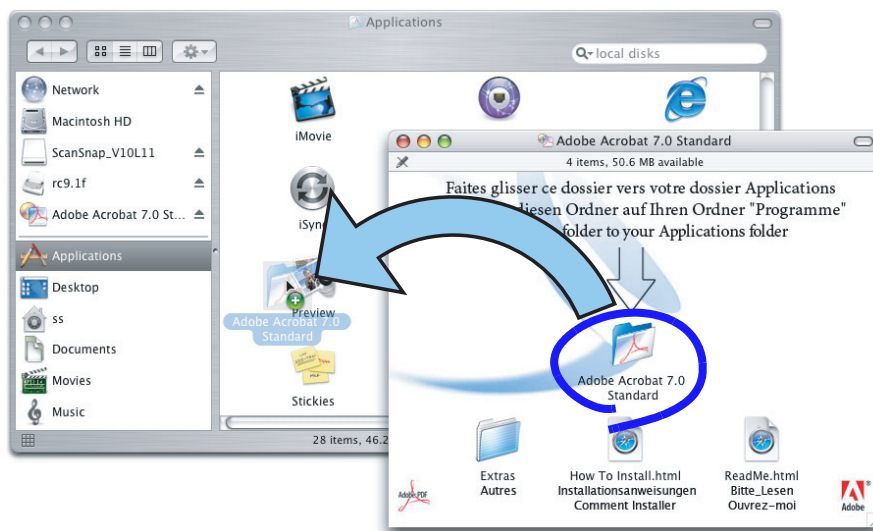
Applications

local disks

Network
Macintosh HD
ScanSnap_V10L11
rc9.1f
Adobe Acrobat 7.0 St...
Applications
Desktop
ss
Documents
Movies
Music

iMovie
iSync
Preview
Adobe Acrobat 7.0 Standard
Stickies

28 items, 46.2

Adobe Acrobat 7.0 Standard
4 items, 50.6 MB available

Faites glisser ce dossier vers votre dossier Applications
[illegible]iesen Ordner auf Ihren Ordner "Programme"
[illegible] folder to your Applications folder

Adobe Acrobat 7.0 Standard

Extras
Autres

How To Install.html
Installationsanweisungen
Comment Installer

ReadMe.html
Bitte_Lesen
Ouvrez-moi

Adobe PDF

Adobe